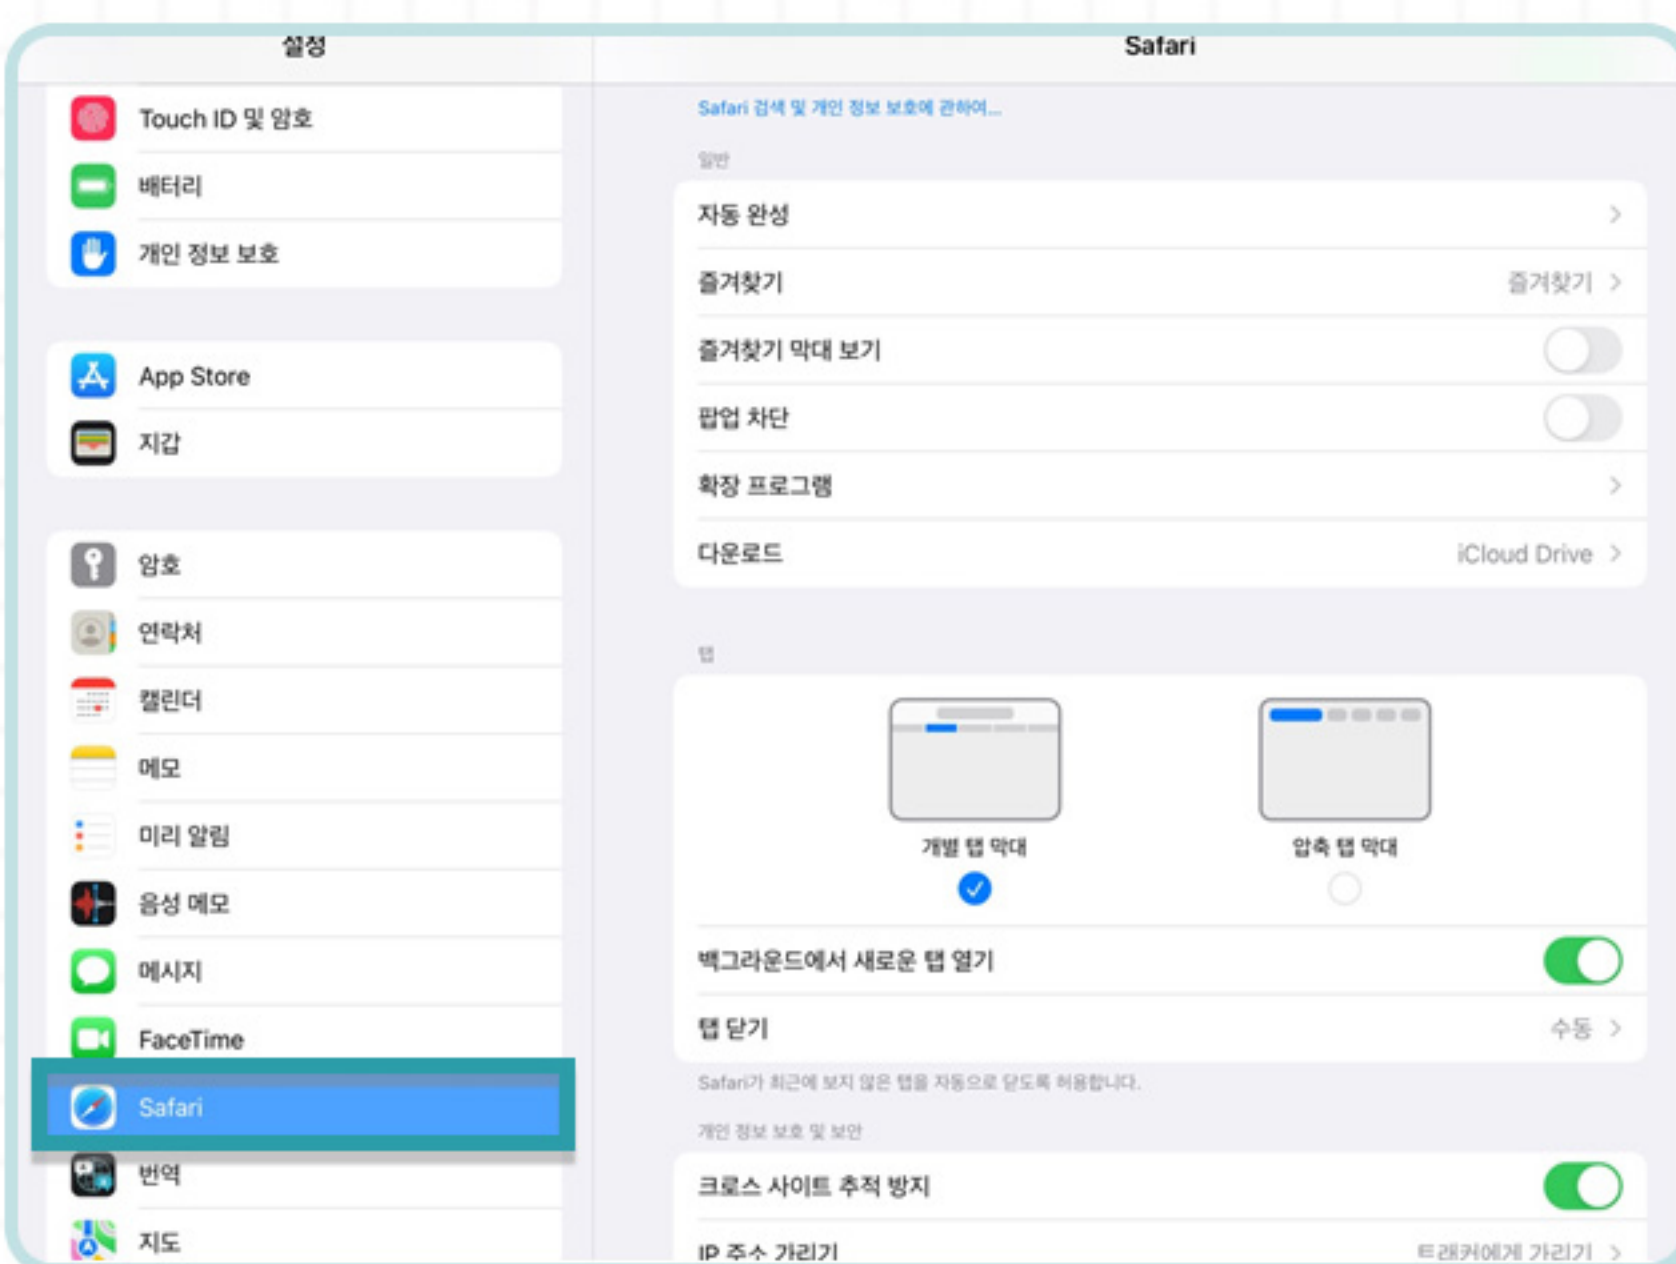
설정

Touch ID 및 암호
배터리
개인 정보 보호

App Store
지갑

암호
연락처
캘린더
메모
미리 알림
음성 메모
메시지
FaceTime
Safari
번역
지도

Safari

Safari 검색 및 개인 정보 보호에 관하여...

일반

자동 완성 >
즐겨찾기 즐겨찾기 >
즐겨찾기 막대 보기
팝업 차단
확장 프로그램 >
다운로드 iCloud Drive >

탭

개별 탭 막대
압축 탭 막대

백그라운드에서 새로운 탭 열기
탭 닫기 수동 >

Safari가 최근에 보지 않은 탭을 자동으로 닫도록 허용합니다.

개인 정보 보호 및 보안

크로스 사이트 추적 방지
IP 주소 가리기 트래커에게 가리기 >